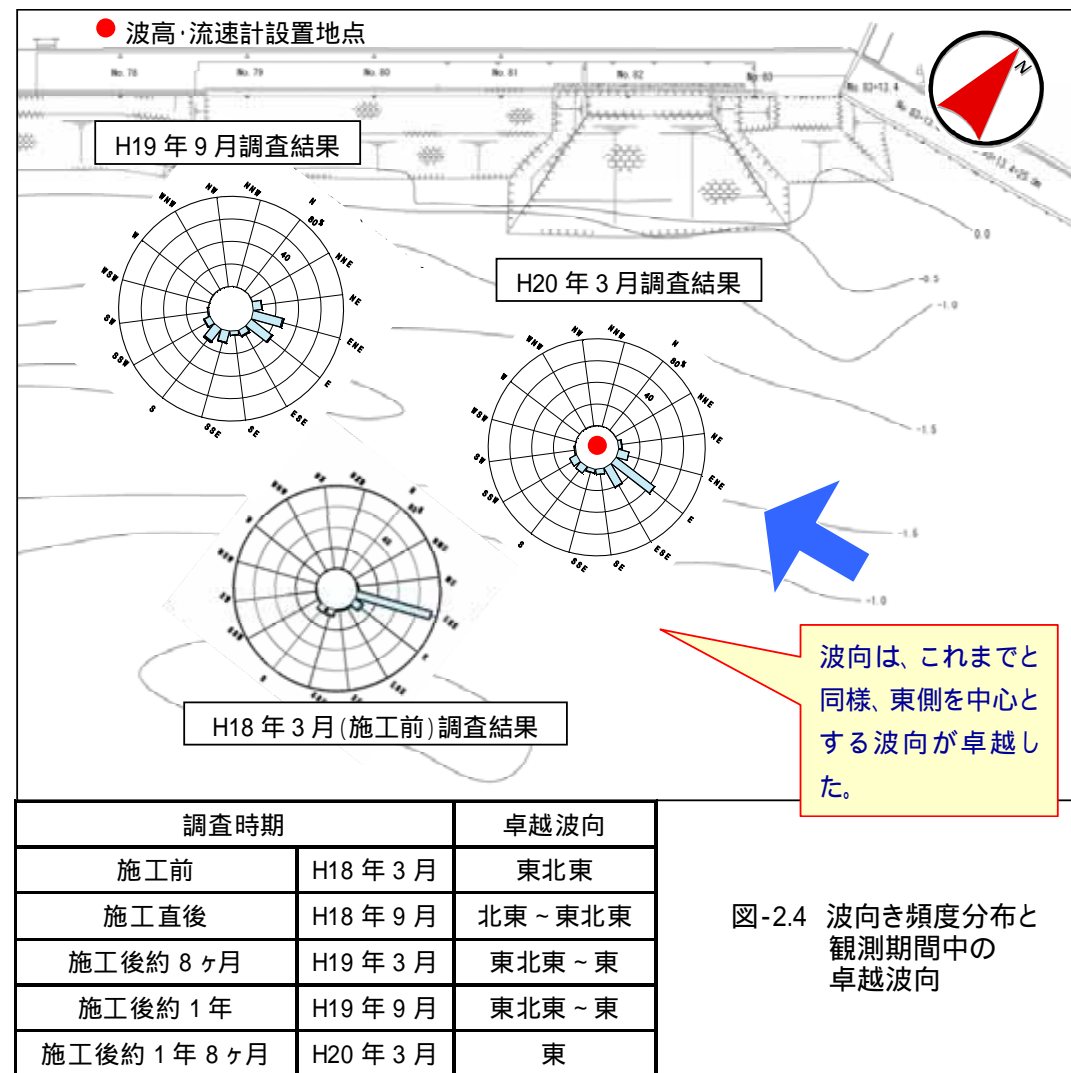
波高·流速計設置地点

No. 78 No. 79 No. 80 No. 81 No. 82 No. 83

N

H19 年 9 月調査結果

N NNW NW WNW W WSW SW SSW S SSE SE ESE E ENE NE NNE

H20 年 3 月調査結果

N NNW NW WNW W WSW SW SSW S SSE SE ESE E ENE NE NNE

0.0

-0.5

-1.0

-1.5

-1.5

-1.0

H18 年 3 月(施工前)調査結果

波向は、これまでと同様、東側を中心とする波向が卓越した。

| 調査時期 | | 卓越波向 |
|---|---|---|
| 施工前 | H18 年 3 月 | 東北東 |
| 施工直後 | H18 年 9 月 | 北東 ~ 東北東 |
| 施工後約 8 ヶ月 | H19 年 3 月 | 東北東 ~ 東 |
| 施工後約 1 年 | H19 年 9 月 | 東北東 ~ 東 |
| 施工後約 1 年 8 ヶ月 | H20 年 3 月 | 東 |

図-2.4 波向き頻度分布と観測期間中の卓越波向